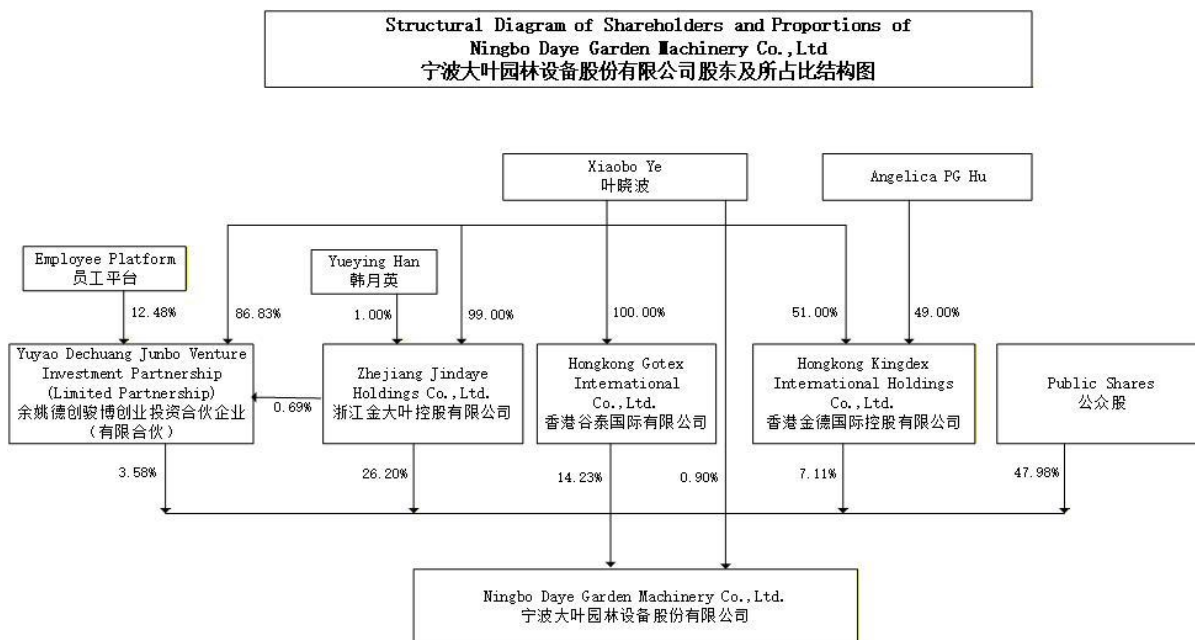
Structural Diagram of Shareholders and Proportions of
Ningbo Daye Garden Machinery Co.,Ltd
宁波大叶园林设备股份有限公司股东及所占比结构图

Xiaobo Ye
叶晓波

Angelica PG Hu

Employee Platform
员工平台

Yueying Han
韩月英

12.48%

86.83%

1.00%

99.00%

100.00%

51.00%

49.00%

Yuyao Dechuang Junbo Venture Investment Partnership (Limited Partnership)
余姚德创骏博创业投资合伙企业（有限合伙）

0.69%

Zhejiang Jindaye Holdings Co.,Ltd.
浙江金大叶控股有限公司

Hongkong Gotex International Co.,Ltd.
香港谷泰国际有限公司

Hongkong Kingdex International Holdings Co.,Ltd.
香港金德国际控股有限公司

Public Shares
公众股

3.58%

26.20%

14.23%

0.90%

7.11%

47.98%

Ningbo Daye Garden Machinery Co.,Ltd.
宁波大叶园林设备股份有限公司